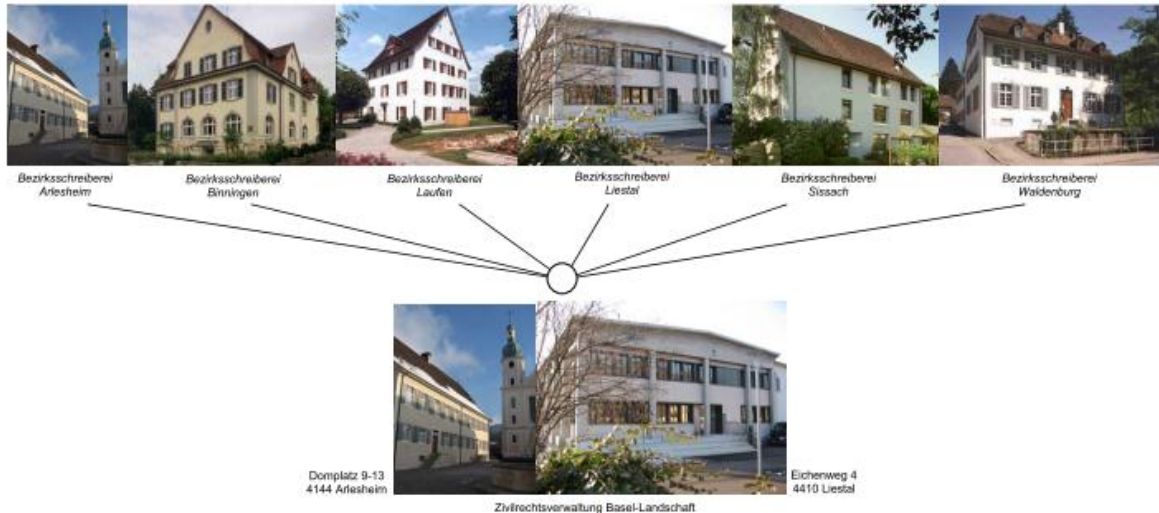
Bezirksschreiberei Arlesheim

Bezirksschreiberei Binningen

Bezirksschreiberei Laufen

Bezirksschreiberei Liestal

Bezirksschreiberei Sissach

Bezirksschreiberei Waldenburg

Domplatz 9-13
4144 Arlesheim

Eichenweg 4
4410 Liestal

Zivilrechtsverwaltung Basel-Landschaft